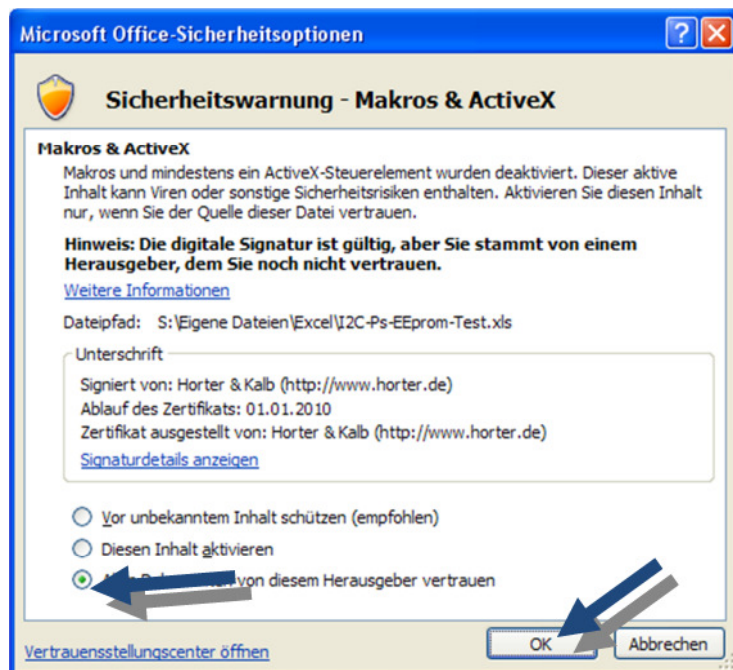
Microsoft Office-Sicherheitsoptionen

Sicherheitswarnung - Makros & ActiveX

Makros & ActiveX

Makros und mindestens ein ActiveX-Steuerelement wurden deaktiviert. Dieser aktive Inhalt kann Viren oder sonstige Sicherheitsrisiken enthalten. Aktivieren Sie diesen Inhalt nur, wenn Sie der Quelle dieser Datei vertrauen.

Hinweis: Die digitale Signatur ist gültig, aber Sie stammt von einem Herausgeber, dem Sie noch nicht vertrauen.

Weitere Informationen

Dateipfad: S:\Eigene Dateien\Excel\I2C-Ps-EEprom-Test.xls

Unterschrift

Signiert von: Horter & Kalb (http://www.horter.de)
Ablauf des Zertifikats: 01.01.2010
Zertifikat ausgestellt von: Horter & Kalb (http://www.horter.de)

Signaturdetails anzeigen

Vor unbekanntem Inhalt schützen (empfohlen)

Diesen Inhalt aktivieren

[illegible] von diesem Herausgeber vertrauen

Vertrauensstellungscenter öffnen

OK

Abbrechen